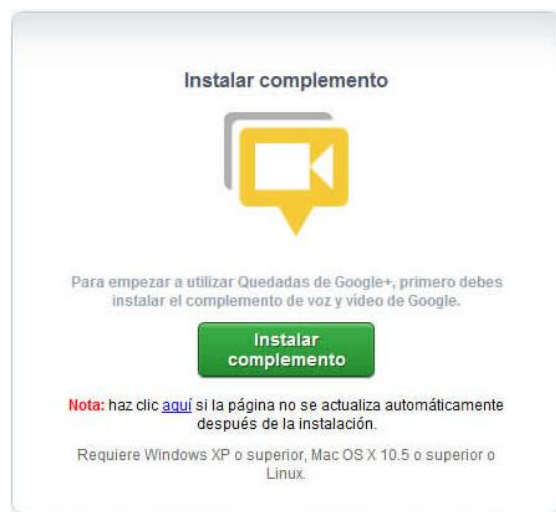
Instalar complemento

Para empezar a utilizar Quedadas de Google+, primero debes instalar el complemento de voz y video de Google.

Instalar complemento

Nota: haz clic aquí si la página no se actualiza automáticamente después de la instalación.

Requiere Windows XP o superior, Mac OS X 10.5 o superior o Linux.